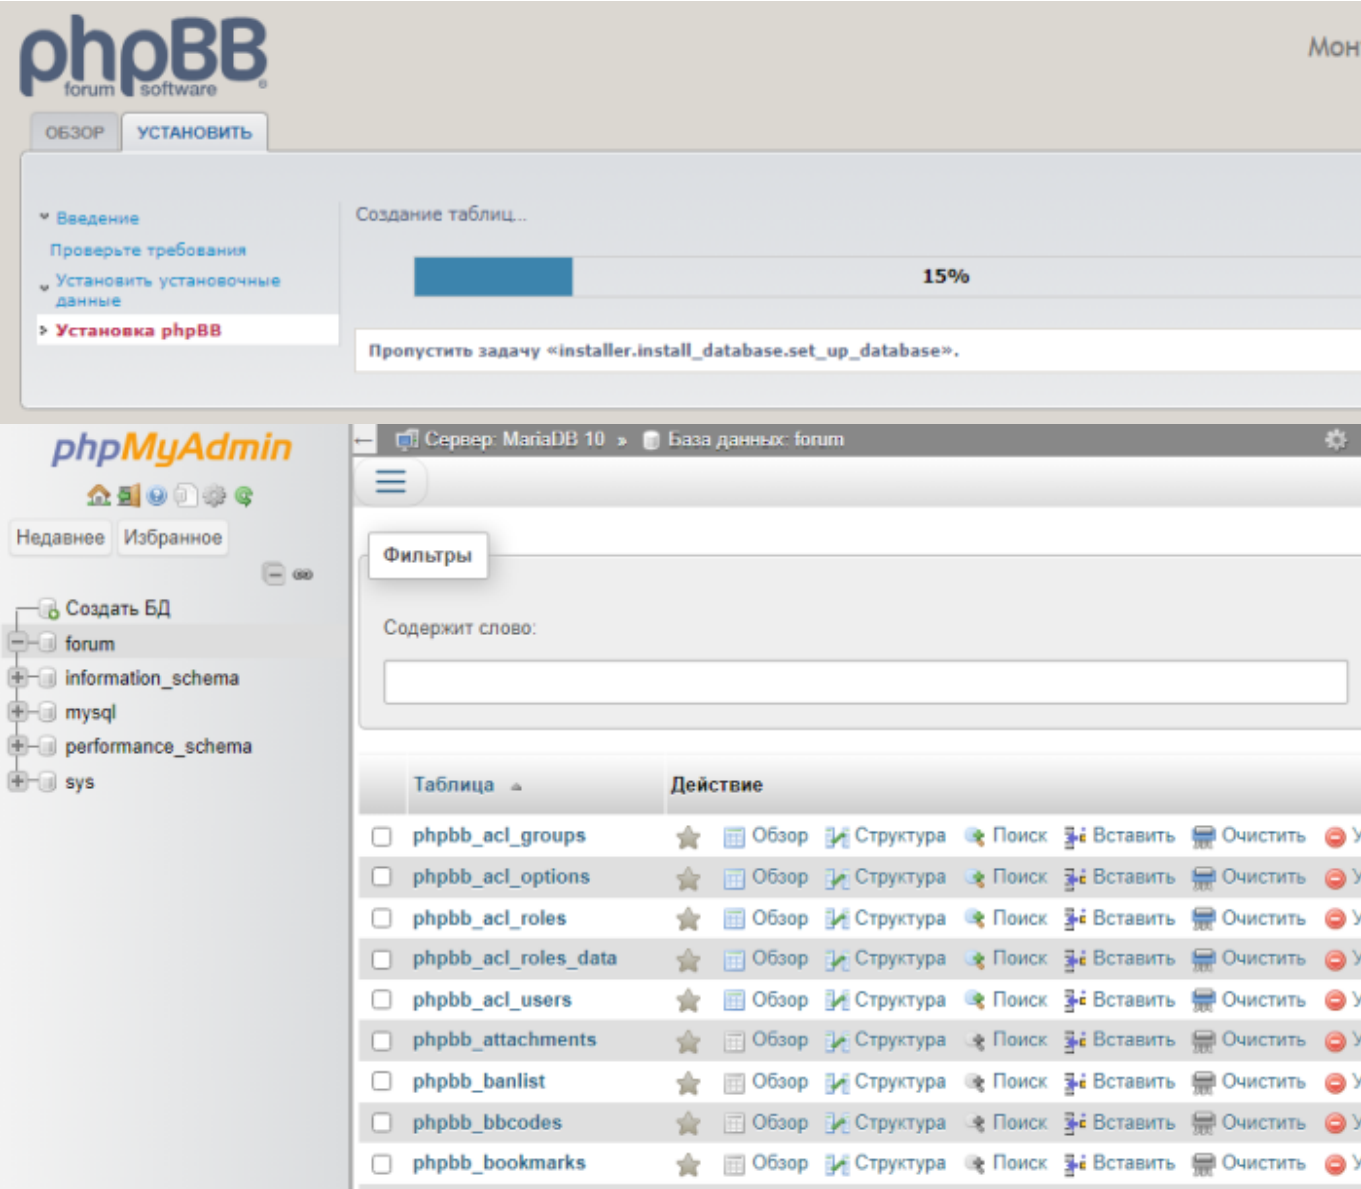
phpBB forum software

Мон

ОБЗОР УСТАНОВИТЬ

Введение
Проверьте требования
Установить установочные данные
Установка phpBB

Создание таблиц...

15%

Пропустить задачу «installer.install_database.set_up_database».

phpMyAdmin

Недавнее Избранное

Создать БД
forum
information_schema
mysql
performance_schema
sys

Сервер: MariaDB 10 » База данных: forum

Фильтры

Содержит слово:

| Таблица | Действие |
|---|---|
| phpbb_acl_groups | Обзор Структура Поиск Вставить Очистить |
| phpbb_acl_options | Обзор Структура Поиск Вставить Очистить |
| phpbb_acl_roles | Обзор Структура Поиск Вставить Очистить |
| phpbb_acl_roles_data | Обзор Структура Поиск Вставить Очистить |
| phpbb_acl_users | Обзор Структура Поиск Вставить Очистить |
| phpbb_attachments | Обзор Структура Поиск Вставить Очистить |
| phpbb_banlist | Обзор Структура Поиск Вставить Очистить |
| phpbb_bbcodes | Обзор Структура Поиск Вставить Очистить |
| phpbb_bookmarks | Обзор Структура Поиск Вставить Очистить |